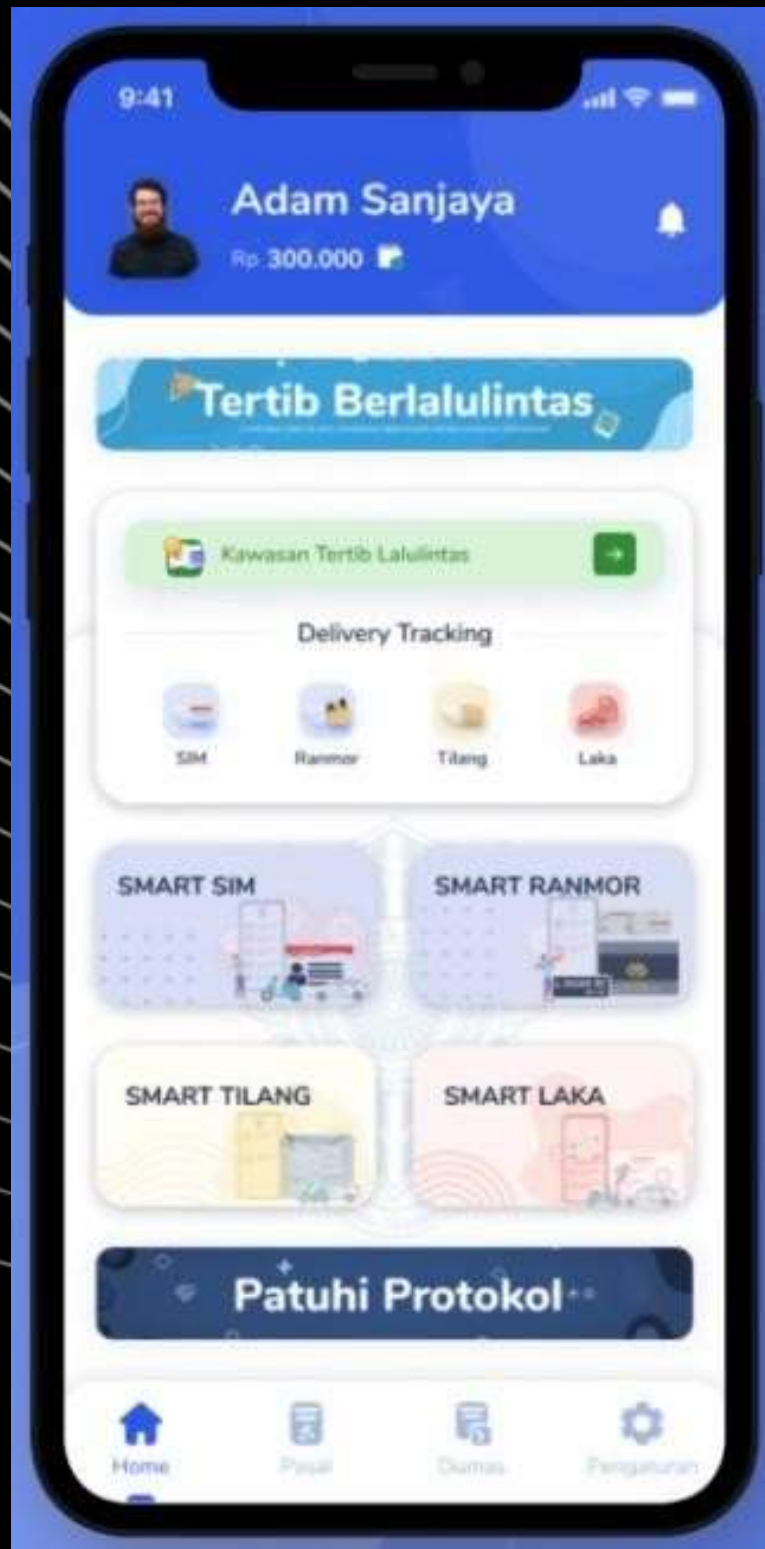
9:41

Adam Sanjaya

Rp 300.000

Tertib Berlalulintas

Kawasan Tertib Lalulintas

Delivery Tracking

SIM
Ranmor
Tilang
Laka

SMART SIM
SMART RANMOR
SMART TILANG
SMART LAKA

Patuhi Protokol

Home
Pasal
Dumas
Pengaturan